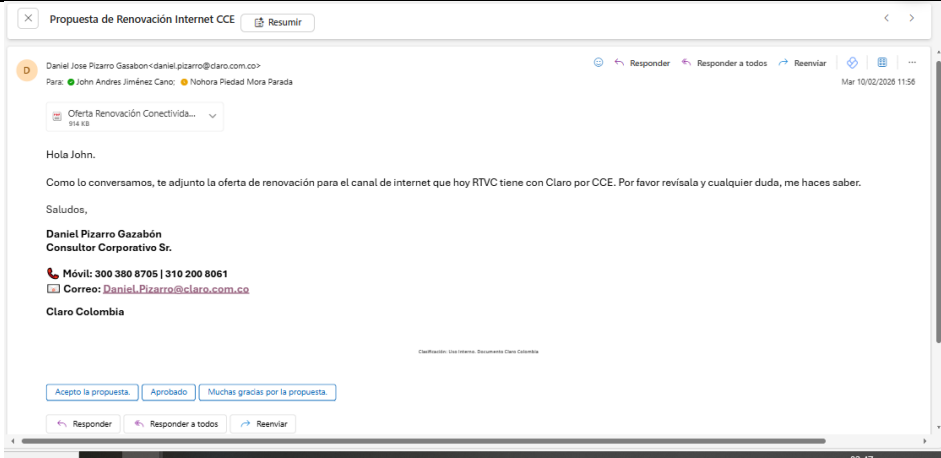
Propuesta de Renovación Internet CCE

Resumir

D

Daniel Jose Pizarro Gasabon<daniel.pizarro@claro.com.co>

Para: John Andres Jiménez Cano; Nohora Piedad Mora Parada

Responder Responder a todos Reenviar

Mar 10/02/2026 11:56

Oferta Renovación Conectivida...
914 KB

Hola John.

Como lo conversamos, te adjunto la oferta de renovación para el canal de internet que hoy RTVC tiene con Claro por CCE. Por favor revísala y cualquier duda, me haces saber.

Saludos,

Daniel Pizarro Gazabón
Consultor Corporativo Sr.

Móvil: 300 380 8705 | 310 200 8061
Correo: Daniel.Pizarro@claro.com.co

Claro Colombia

Clasificación: Uso Interno. Documento Claro Colombia

Acepto la propuesta. Aprobado Muchas gracias por la propuesta.

Responder Responder a todos Reenviar